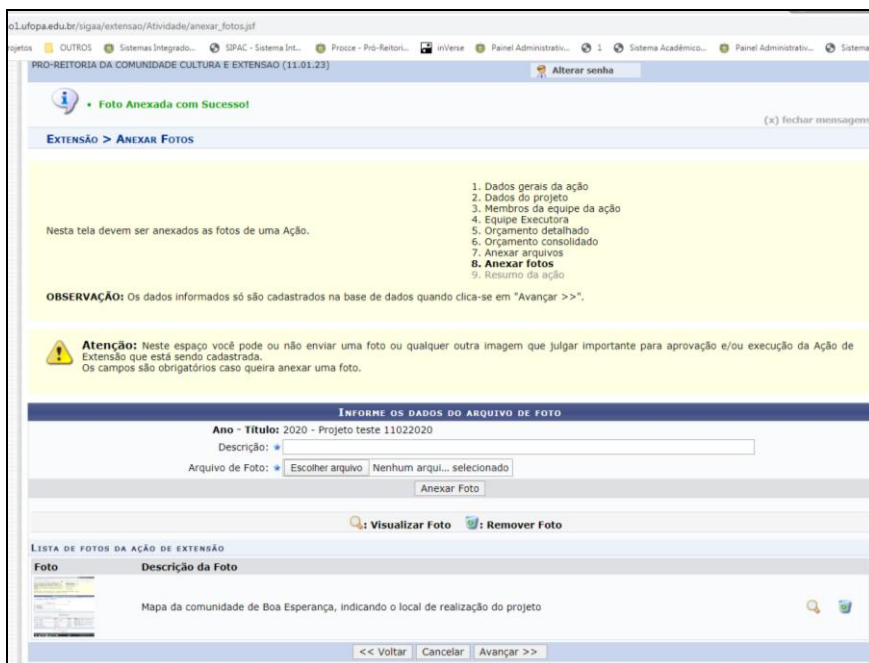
o1.ufopa.edu.br/sigaa/extensao/Atividade/anexar_fotos.jsf

ojetos OUTROS Sistemas Integrado... SIPAC - Sistema Int... Procce - Pró-Reitori... inVerse Painel Administrativ... 1 Sistema Acadêmico... Painel Administrativ... Sistema

PRO-REITORIA DA COMUNIDADE CULTURA E EXTENSAO (11.01.23)

Alterar senha

• Foto Anexada com Sucesso!

(x) fechar mensagens

EXTENSÃO > ANEXAR FOTOS

Nesta tela devem ser anexados as fotos de uma Ação.

1. Dados gerais da ação
2. Dados do projeto
3. Membros da equipe da ação
4. Equipe Executora
5. Orçamento detalhado
6. Orçamento consolidado
7. Anexar arquivos
8. Anexar fotos
9. Resumo da ação

OBSERVAÇÃO: Os dados informados só são cadastrados na base de dados quando clica-se em "Avançar >>".

Atenção: Neste espaço você pode ou não enviar uma foto ou qualquer outra imagem que julgar importante para aprovação e/ou execução da Ação de Extensão que está sendo cadastrada.
Os campos são obrigatórios caso queira anexar uma foto.

INFORME OS DADOS DO ARQUIVO DE FOTO

Ano - Título: 2020 - Projeto teste 11022020

Descrição: *

Arquivo de Foto: * Escolher arquivo Nenhum arqui... selecionado

Anexar Foto

: Visualizar Foto : Remover Foto

LISTA DE FOTOS DA AÇÃO DE EXTENSÃO

| Foto | Descrição da Foto |
|---|---|
| | Mapa da comunidade de Boa Esperança, indicando o local de realização do projeto |

<< Voltar Cancelar Avançar >>